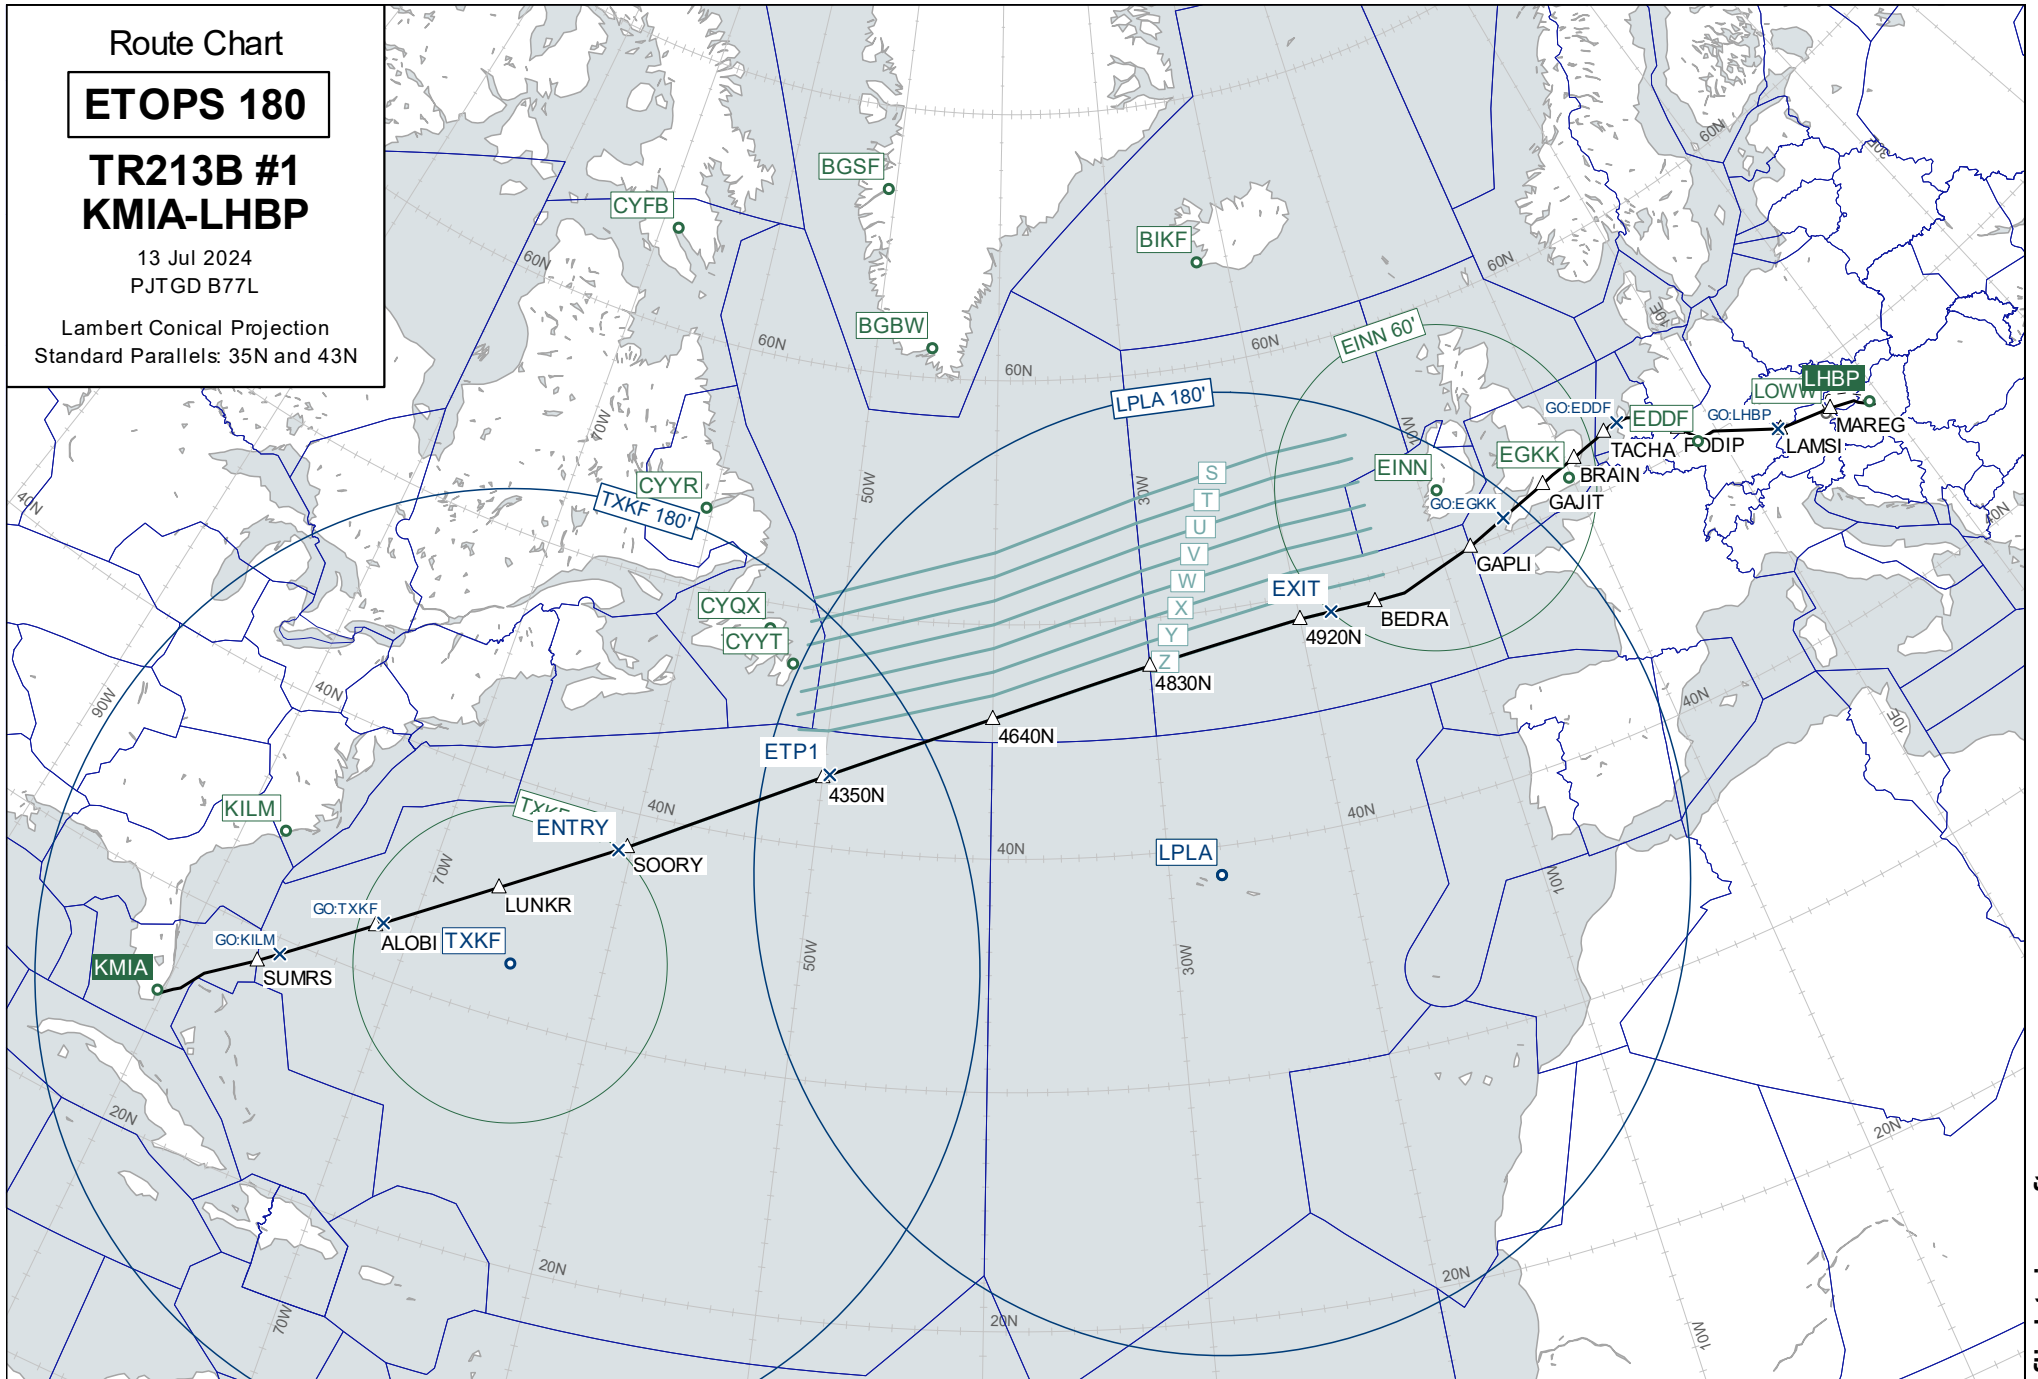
Route Chart

ETOPS 180

TR213B #1
KMIA-LHBP

13 Jul 2024
PJTGD B77L

Lambert Conical Projection
Standard Parallels: 35N and 43N

BGSF
CYFB
BIKF
BGBW
EINN 60'
LPLA 180'
LOWW
LHBP
GO:EDDF
EDDF
GO:LHBP
MAREG
TACHA
PODIP
LAMSI
EGKK
BRAIN
EINN
GO:EGKK
GAJIT
GAPLI
CYYR
TXKF 180'
S
T
U
V
W
X
Y
Z
EXIT
BEDRA
4920N
4830N
CYQX
CYYT
4640N
ETP1
4350N
KILM
TXKF
ENTRY
SOORY
LUNKR
GO:TXKF
ALOBI
TXKF
GO:KILM
SUMRS
KMIA
LPLA

60N
60N
60N
60N
60N
60N
50N
40N
40N
40N
40N
40N
40N
40N
40N
20N
20N
20N
20N
20N
90W
70W
70W
50W
50W
30W
30W
30W
10W
10W
10W
10E
10E
30E
30E